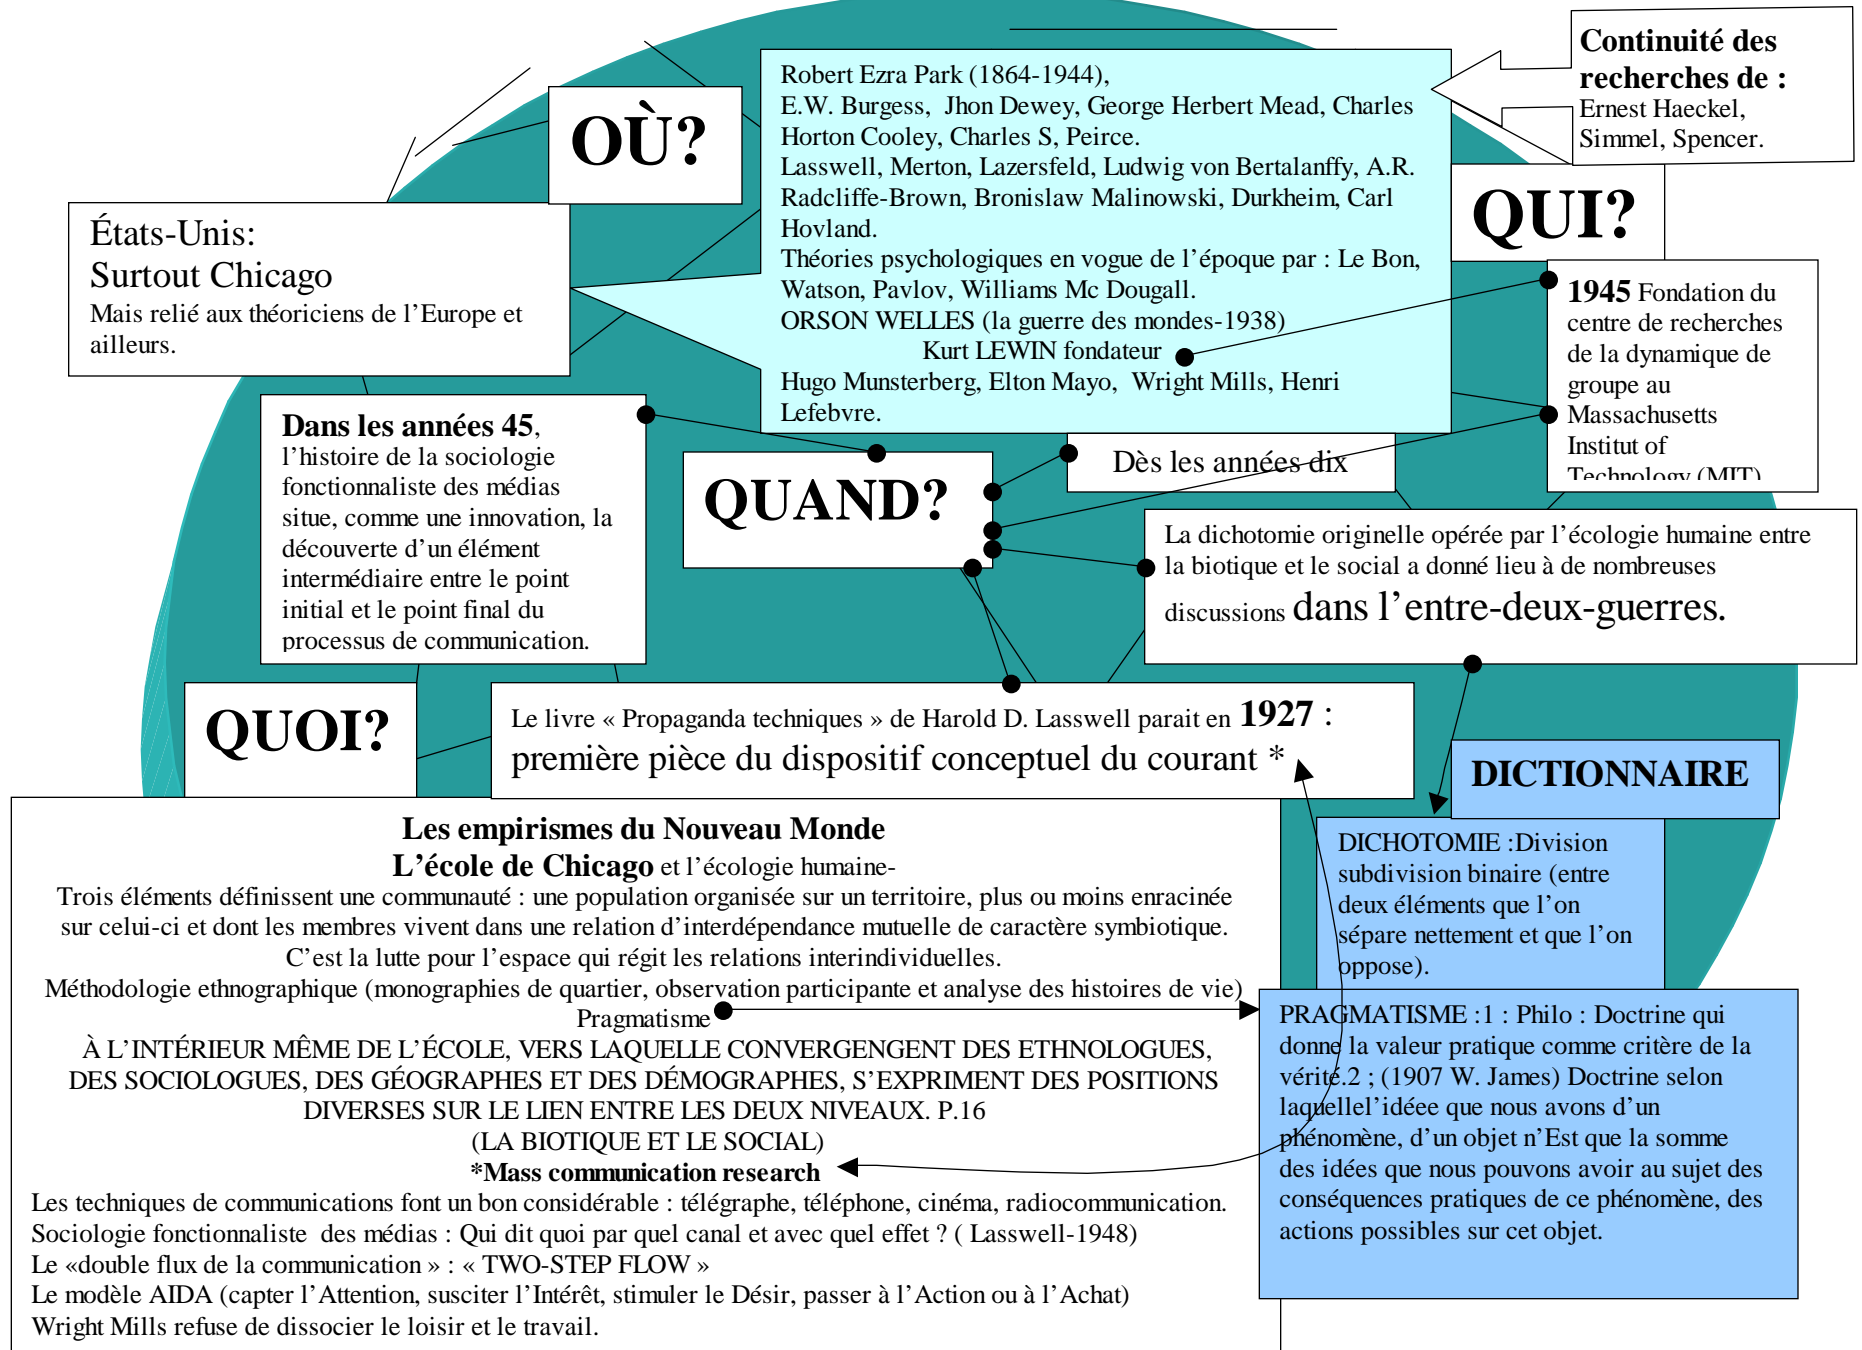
OÙ?

Robert Ezra Park (1864-1944),
E.W. Burgess, Jhon Dewey, George Herbert Mead, Charles Horton Cooley, Charles S, Peirce.
Lasswell, Merton, Lazersfeld, Ludwig von Bertalanffy, A.R. Radcliffe-Brown, Bronislaw Malinowski, Durkheim, Carl Hovland.
Théories psychologiques en vogue de l'époque par : Le Bon, Watson, Pavlov, Williams Mc Dougall.
ORSON WELLES (la guerre des mondes-1938)
Kurt LEWIN fondateur
Hugo Munsterberg, Elton Mayo, Wright Mills, Henri Lefebvre.

Continuité des recherches de :
Ernest Haeckel, Simmel, Spencer.

QUI?

États-Unis:
Surtout Chicago
Mais relié aux théoriciens de l'Europe et ailleurs.

1945 Fondation du centre de recherches de la dynamique de groupe au Massachusetts Institut of Technology (MIT)

Dans les années 45, l'histoire de la sociologie fonctionnaliste des médias situe, comme une innovation, la découverte d'un élément intermédiaire entre le point initial et le point final du processus de communication.

QUAND?

Dès les années dix

La dichotomie originelle opérée par l'écologie humaine entre la biotique et le social a donné lieu à de nombreuses discussions dans l'entre-deux-guerres.

QUOI?

Le livre « Propaganda techniques » de Harold D. Lasswell parait en 1927 : première pièce du dispositif conceptuel du courant *

DICTIONNAIRE

DICHOTOMIE :Division subdivision binaire (entre deux éléments que l'on sépare nettement et que l'on oppose).

Les empirismes du Nouveau Monde
L'école de Chicago et l'écologie humaine-
Trois éléments définissent une communauté : une population organisée sur un territoire, plus ou moins enracinée sur celui-ci et dont les membres vivent dans une relation d'interdépendance mutuelle de caractère symbiotique.
C'est la lutte pour l'espace qui régit les relations interindividuelles.
Méthodologie ethnographique (monographies de quartier, observation participante et analyse des histoires de vie)
Pragmatisme
À L'INTÉRIEUR MÊME DE L'ÉCOLE, VERS LAQUELLE CONVERGENGENT DES ETHNOLOGUES, DES SOCIOLOGUES, DES GÉOGRAPHES ET DES DÉMOGRAPHES, S'EXPRIMENT DES POSITIONS DIVERSES SUR LE LIEN ENTRE LES DEUX NIVEAUX. P.16
(LA BIOTIQUE ET LE SOCIAL)
*Mass communication research
Les techniques de communications font un bon considérable : télégraphe, téléphone, cinéma, radiocommunication.
Sociologie fonctionnaliste des médias : Qui dit quoi par quel canal et avec quel effet ? ( Lasswell-1948)
Le «double flux de la communication » : « TWO-STEP FLOW »
Le modèle AIDA (capter l'Attention, susciter l'Intérêt, stimuler le Désir, passer à l'Action ou à l'Achat)
Wright Mills refuse de dissocier le loisir et le travail.

PRAGMATISME :1 : Philo : Doctrine qui donne la valeur pratique comme critère de la vérité.2 ; (1907 W. James) Doctrine selon laquellel'idée que nous avons d'un phénomène, d'un objet n'Est que la somme des idées que nous pouvons avoir au sujet des conséquences pratiques de ce phénomène, des actions possibles sur cet objet.